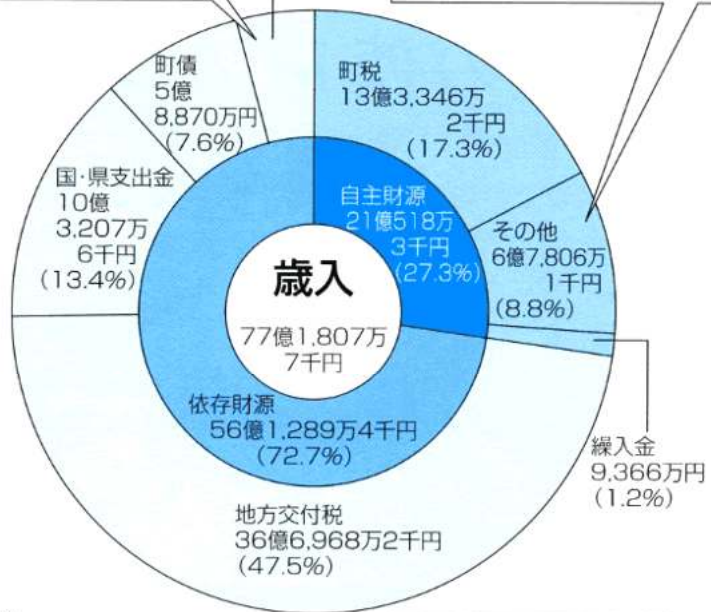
町債
5億
8,870万円
(7.6%)

町税
13億3,346万
2千円
(17.3%)

国・県支出金
10億
3,207万
6千円
(13.4%)

自主財源
21億518万
3千円
(27.3%)

その他
6億7,806万
1千円
(8.8%)

歳入
77億1,807万
7千円

依存財源
56億1,289万4千円
(72.7%)

繰入金
9,366万円
(1.2%)

地方交付税
36億6,968万2千円
(47.5%)